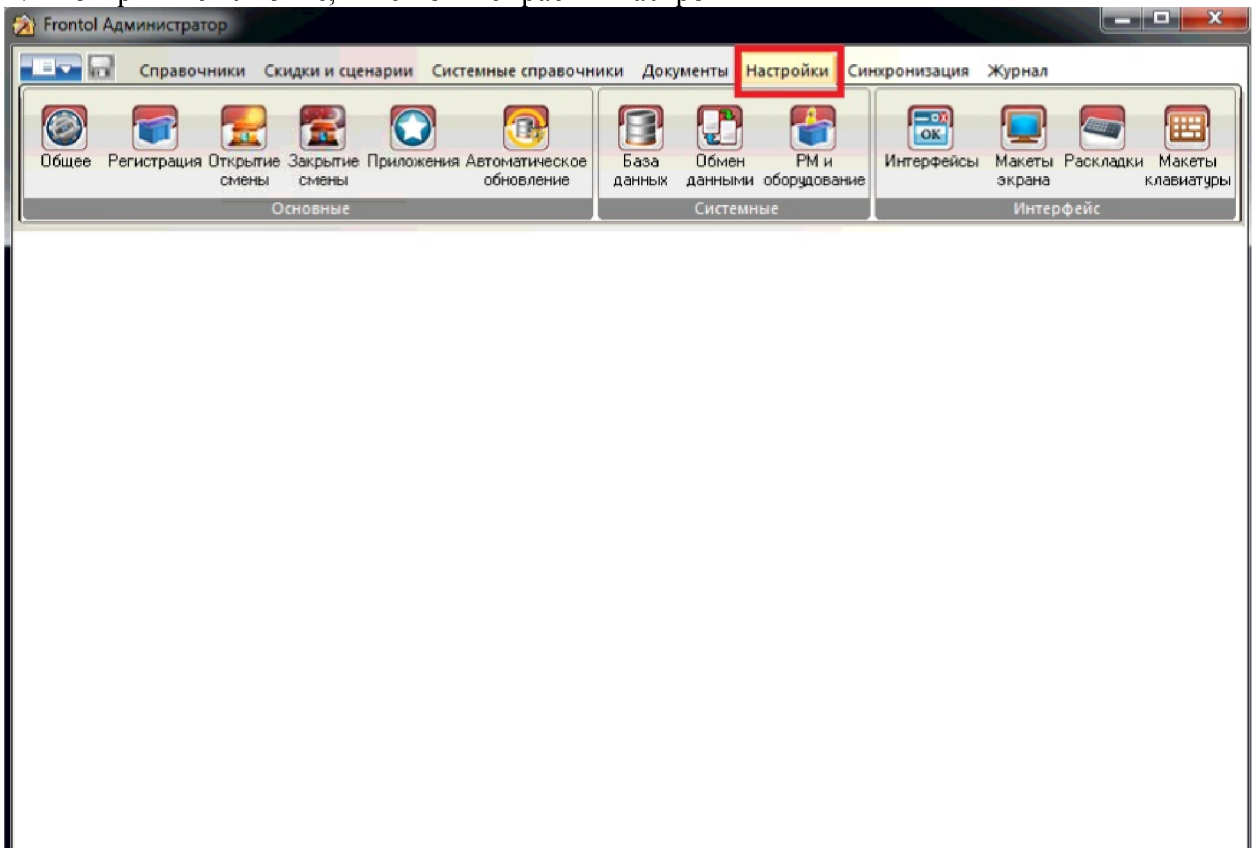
Frontol Администратор

Справочники Скидки и сценарии Системные справочники Документы Настройки Синхронизация Журнал

Общее Регистрация Открытие смены Закрытие смены Приложения Автоматическое обновление

Основные

База данных Обмен данными РМ и оборудование

Системные

OK

Интерфейсы Макеты экрана Раскладки Макеты клавиатуры

Интерфейс